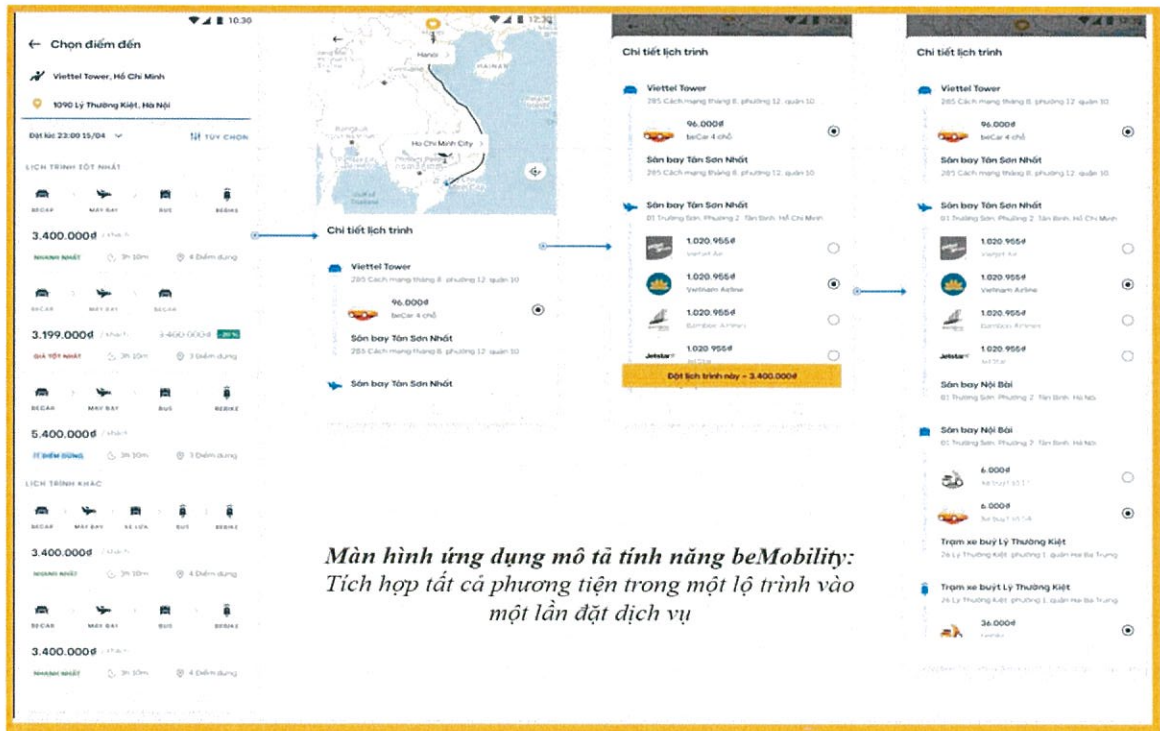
10:30

← Chọn điểm đến

Viettel Tower, Hồ Chí Minh

1090 Lý Thường Kiệt, Hà Nội

Đặt lúc 23:00 15/04

TÙY CHỌN

LỊCH TRÌNH TỐT NHẤT

BECAR MÁY BAY BUS BEBIKE

3.400.000đ

NHANH NHẤT 3h 10m 4 Điểm dừng

BECAR MÁY BAY BECAR

3.199.000đ 3.400.000đ -20%

GIÁ TỐT NHẤT 3h 10m 3 Điểm dừng

BECAR MÁY BAY BUS BEBIKE

5.400.000đ

ÍT ĐIỂM DỪNG 3h 10m 3 Điểm dừng

LỊCH TRÌNH KHÁC

BECAR MÁY BAY XE LỬA BUS BEBIKE

3.400.000đ

NHANH NHẤT 3h 10m 4 Điểm dừng

BECAR MÁY BAY BUS BEBIKE

3.400.000đ

NHANH NHẤT 3h 10m 4 Điểm dừng

12:30

Hanoi

HAINAN

Ho Chi Minh City

Chi tiết lịch trình

Viettel Tower

285 Cách mạng tháng 8, phường 12, quận 10

96.000đ
beCar 4 chỗ

Sân bay Tân Sơn Nhất

285 Cách mạng tháng 8, phường 12, quận 10

Sân bay Tân Sơn Nhất

Chi tiết lịch trình

Viettel Tower

285 Cách mạng tháng 8, phường 12, quận 10

96.000đ
beCar 4 chỗ

Sân bay Tân Sơn Nhất

285 Cách mạng tháng 8, phường 12, quận 10

Sân bay Tân Sơn Nhất

01 Trường Sơn, Phường 2, Tân Bình, Hồ Chí Minh

1.020.955đ
Vietjet Air

1.020.955đ
Vietnam Airline

1.020.955đ
Bamboo Airlines

Jetstar

1.020.955đ
Jetstar

Đặt lịch trình này - 3.400.000đ

Chi tiết lịch trình

Viettel Tower

285 Cách mạng tháng 8, phường 12, quận 10

96.000đ
beCar 4 chỗ

Sân bay Tân Sơn Nhất

285 Cách mạng tháng 8, phường 12, quận 10

Sân bay Tân Sơn Nhất

01 Trường Sơn, Phường 2, Tân Bình, Hồ Chí Minh

1.020.955đ
Vietjet Air

1.020.955đ
Vietnam Airline

1.020.955đ
Bamboo Airlines

Jetstar

1.020.955đ
Jetstar

Sân bay Nội Bài

01 Trường Sơn, Phường 2, Tân Bình, Hà Nội

Sân bay Nội Bài

01 Trường Sơn, Phường 2, Tân Bình, Hà Nội

6.000đ
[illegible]

6.000đ
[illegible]

Trạm xe buýt Lý Thường Kiệt

26 Lý Thường Kiệt, phường 1, quận Hai Bà Trưng

Trạm xe buýt Lý Thường Kiệt

26 Lý Thường Kiệt, phường 1, quận Hai Bà Trưng

36.000đ
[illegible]

Màn hình ứng dụng mô tả tính năng beMobility: Tích hợp tất cả phương tiện trong một lộ trình vào một lần đặt dịch vụ